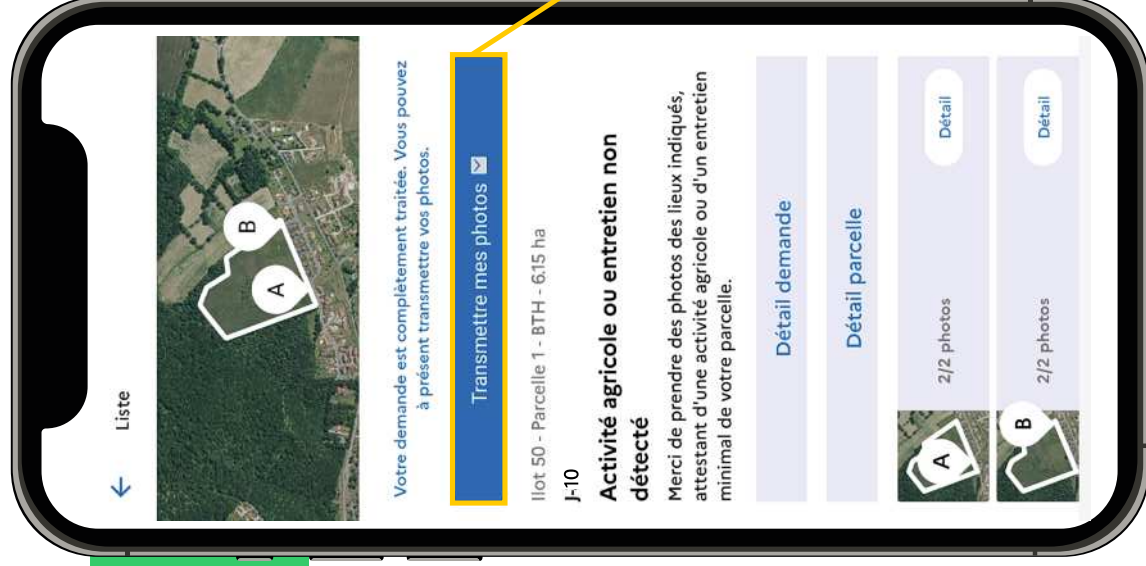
← Liste

B

A

Votre demande est complètement traitée. Vous pouvez à présent transmettre vos photos.

Transmettre mes photos

Ilot 50 - Parcelle 1 - BTH - 6.15 ha

J-10

Activité agricole ou entretien non détecté

Merci de prendre des photos des lieux indiqués, attestant d'une activité agricole ou d'un entretien minimal de votre parcelle.

Détail demande

Détail parcelle

A

2/2 photos

Détail

B

2/2 photos

Détail